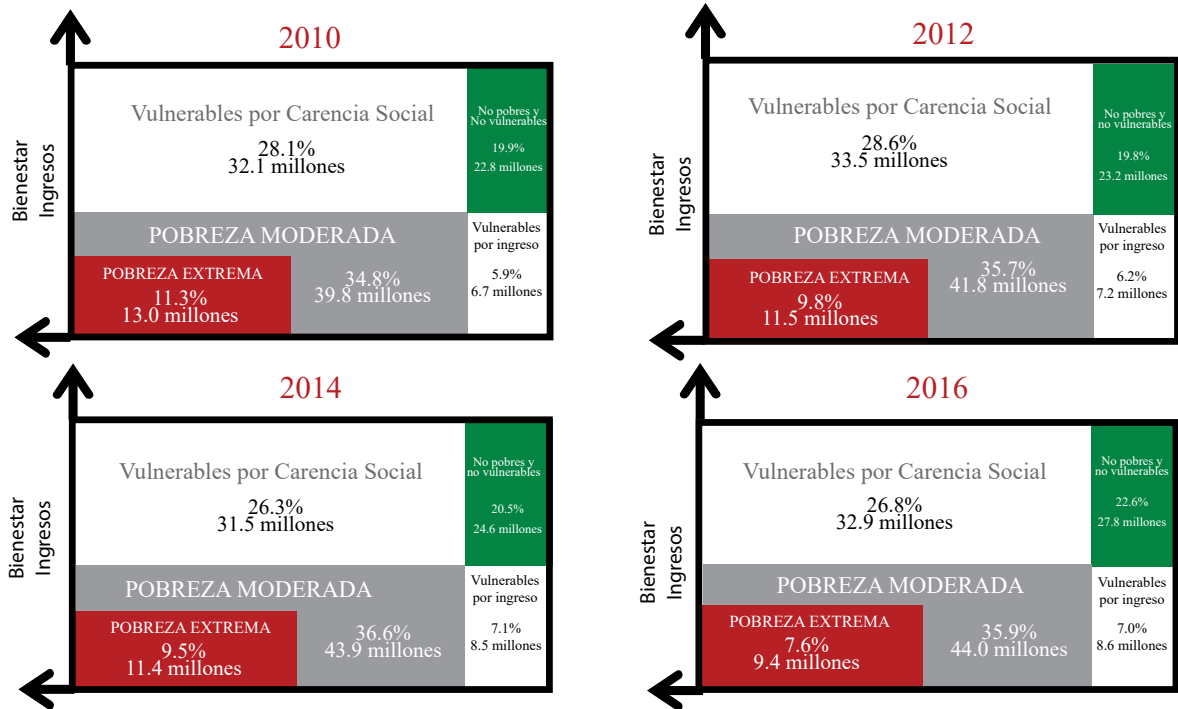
2010

Bienestar
Ingresos

Vulnerables por Carencia Social
28.1%
32.1 millones

No pobres y
No vulnerables
19.9%
22.8 millones

POBREZA MODERADA

Vulnerables por ingreso
5.9%
6.7 millones

POBREZA EXTREMA
11.3%
13.0 millones

34.8%
39.8 millones

2012

Bienestar
Ingresos

Vulnerables por Carencia Social
28.6%
33.5 millones

No pobres y
no vulnerables
19.8%
23.2 millones

POBREZA MODERADA

Vulnerables por ingreso
6.2%
7.2 millones

POBREZA EXTREMA
9.8%
11.5 millones

35.7%
41.8 millones

2014

Bienestar
Ingresos

Vulnerables por Carencia Social
26.3%
31.5 millones

No pobres y
no vulnerables
20.5%
24.6 millones

POBREZA MODERADA

Vulnerables por ingreso
7.1%
8.5 millones

POBREZA EXTREMA
9.5%
11.4 millones

36.6%
43.9 millones

2016

Bienestar
Ingresos

Vulnerables por Carencia Social
26.8%
32.9 millones

No pobres y
no vulnerables
22.6%
27.8 millones

POBREZA MODERADA

Vulnerables por ingreso
7.0%
8.6 millones

POBREZA EXTREMA
7.6%
9.4 millones

35.9%
44.0 millones